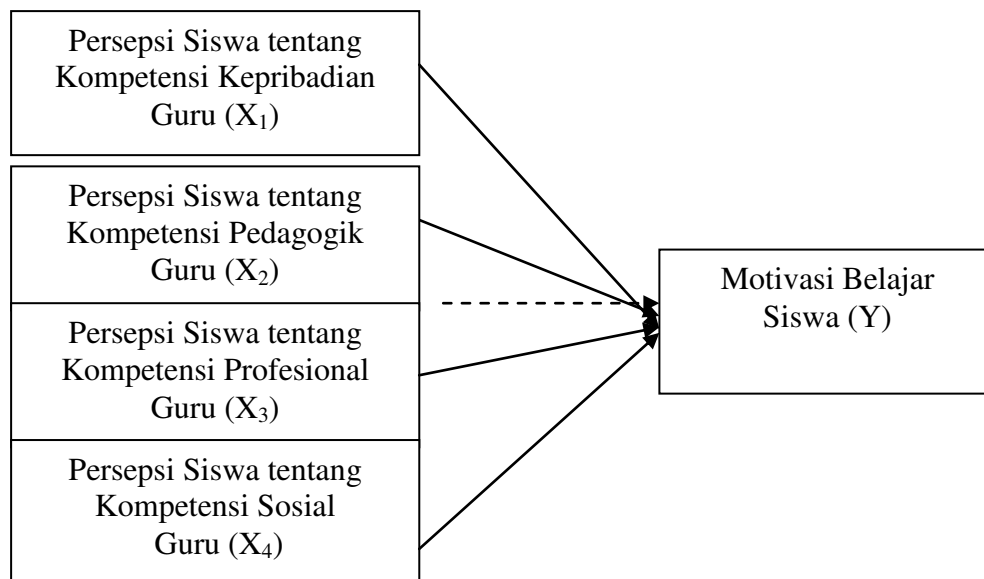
Persepsi Siswa tentang Kompetensi Kepribadian Guru ($X_1$)

Persepsi Siswa tentang Kompetensi Pedagogik Guru ($X_2$)

Persepsi Siswa tentang Kompetensi Profesional Guru ($X_3$)

Persepsi Siswa tentang Kompetensi Sosial Guru ($X_4$)

Motivasi Belajar Siswa (Y)